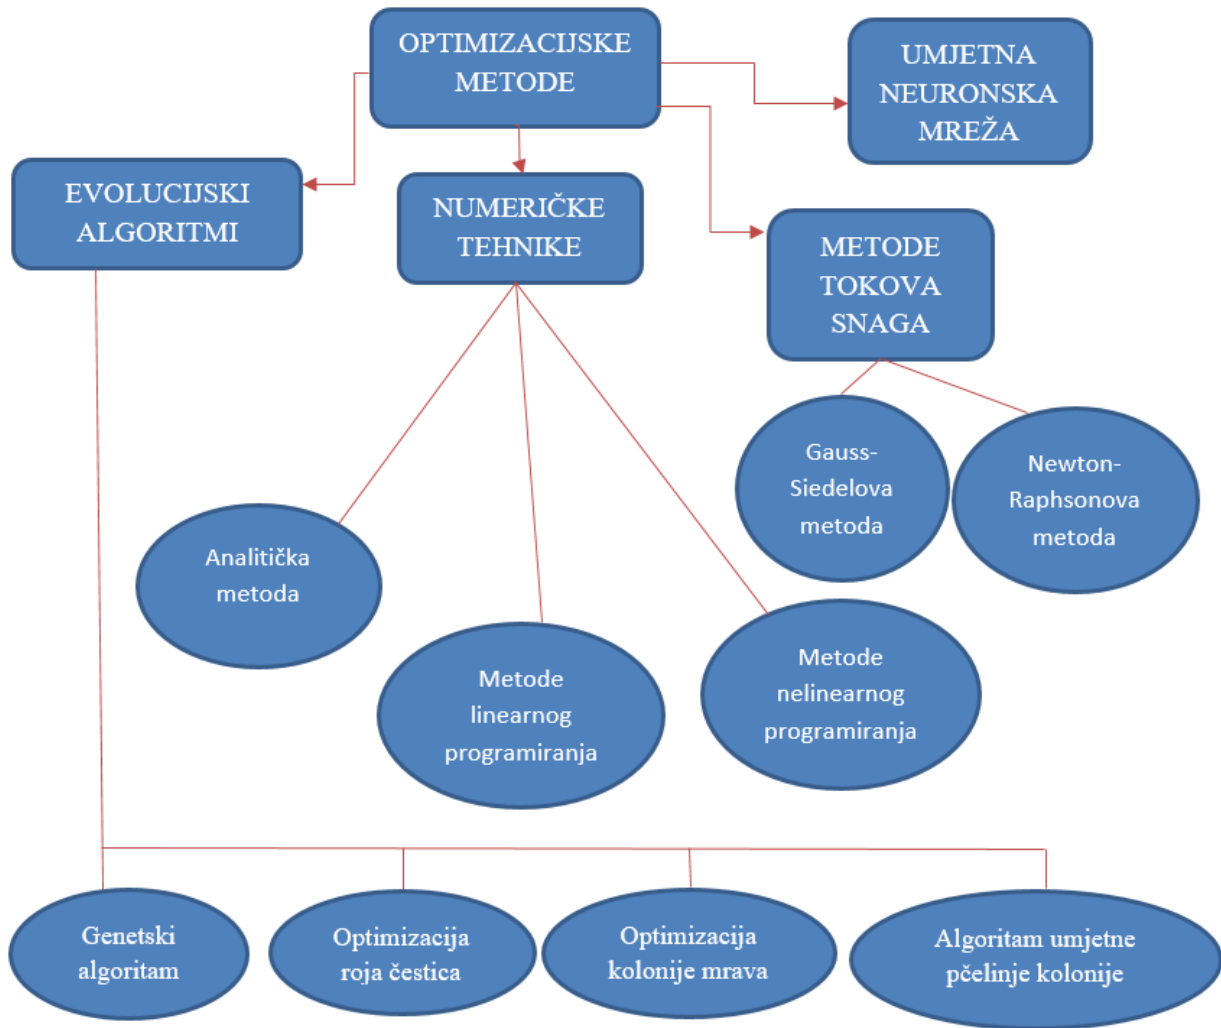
OPTIMIZACIJSKE METODE

UMJETNA NEURONSKA MREŽA

EVOLUCIJSKI ALGORITMI

NUMERIČKE TEHNIKE

METODE TOKOVA SNAGA

Gauss-Siedelova metoda

Newton-Raphsonova metoda

Analitička metoda

Metode linearnog programiranja

Metode nelinearnog programiranja

Genetski algoritam

Optimizacija roja čestica

Optimizacija kolonije mrava

Algoritam umjetne pčelinje kolonije